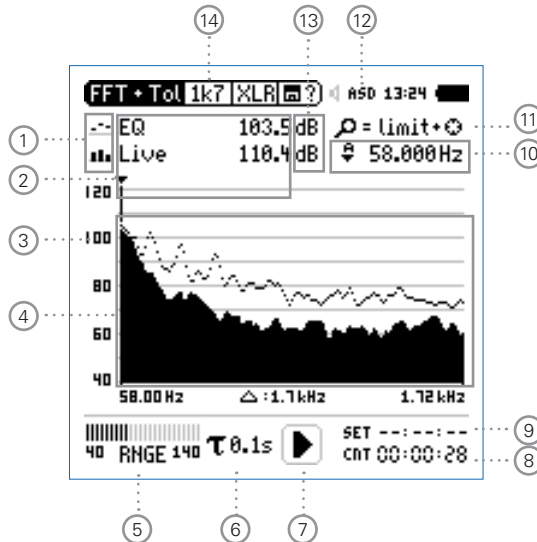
14 13 12

FFT + Tol 1k7 XLR ? ASD 13:24

1 EQ 103.5 dB
Live 110.4 dB

= limit + 11

58.000Hz 10

2

120

3 100

80

4

60

40

58.00 Hz △ : 1.7kHz 1.72 kHz

SET --:--:-- 9

40 RNGE 140 τ 0.1s CNT 00:00:28 8

5 6 7